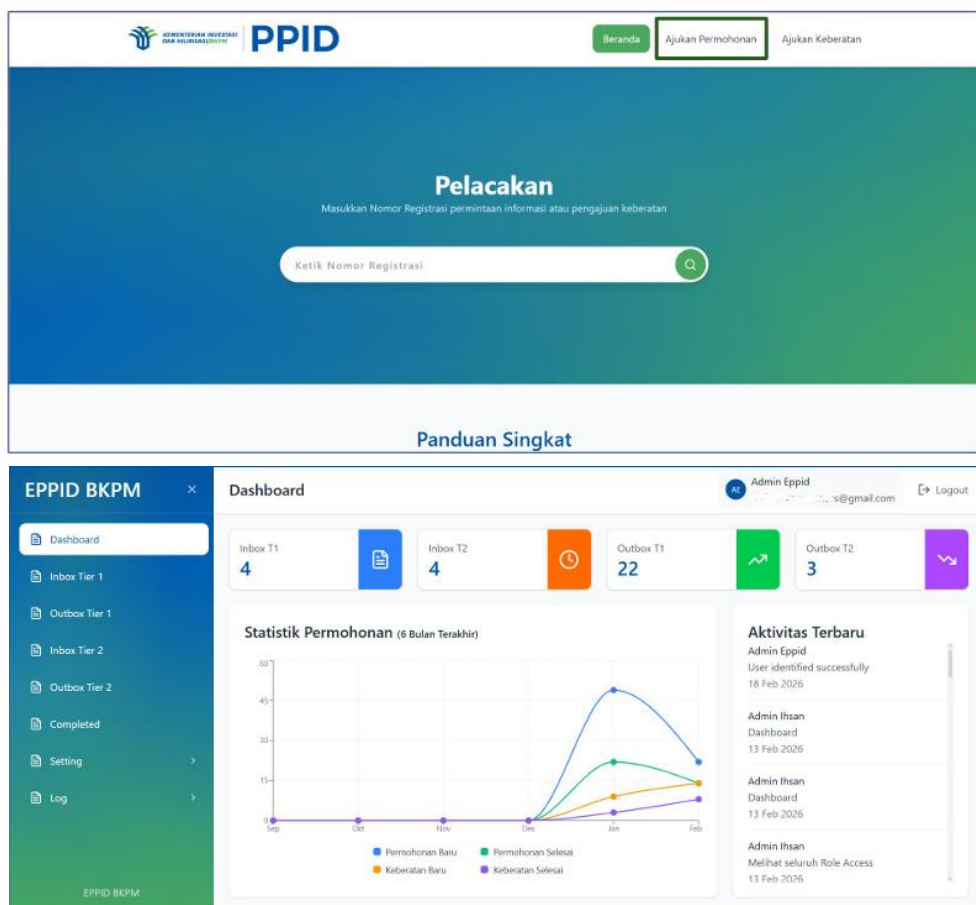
KEMENTERIAN INVESTASI DAN HILIRISASI/BKPM PPID

Beranda Ajukan Permohonan Ajukan Keberatan

Pelacakan

Masukkan Nomor Registrasi permintaan informasi atau pengajuan keberatan

Ketik Nomor Registrasi

Panduan Singkat

EPPID BKPM ×

Dashboard

AE Admin Eppid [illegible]s@gmail.com

Logout

Dashboard

Inbox Tier 1

Outbox Tier 1

Inbox Tier 2

Outbox Tier 2

Completed

Setting

Log

EPPID BKPM

Inbox T1 4

Inbox T2 4

Outbox T1 22

Outbox T2 3

Statistik Permohonan (6 Bulan Terakhir)

60
45
30
15
0

Sep Okt Nov Des Jan Feb

Permohonan Baru Permohonan Selesai Keberatan Baru Keberatan Selesai

Aktivitas Terbaru

Admin Eppid
User identified successfully
18 Feb 2026

Admin Ihsan
Dashboard
13 Feb 2026

Admin Ihsan
Dashboard
13 Feb 2026

Admin Ihsan
Melihat seluruh Role Access
13 Feb 2026